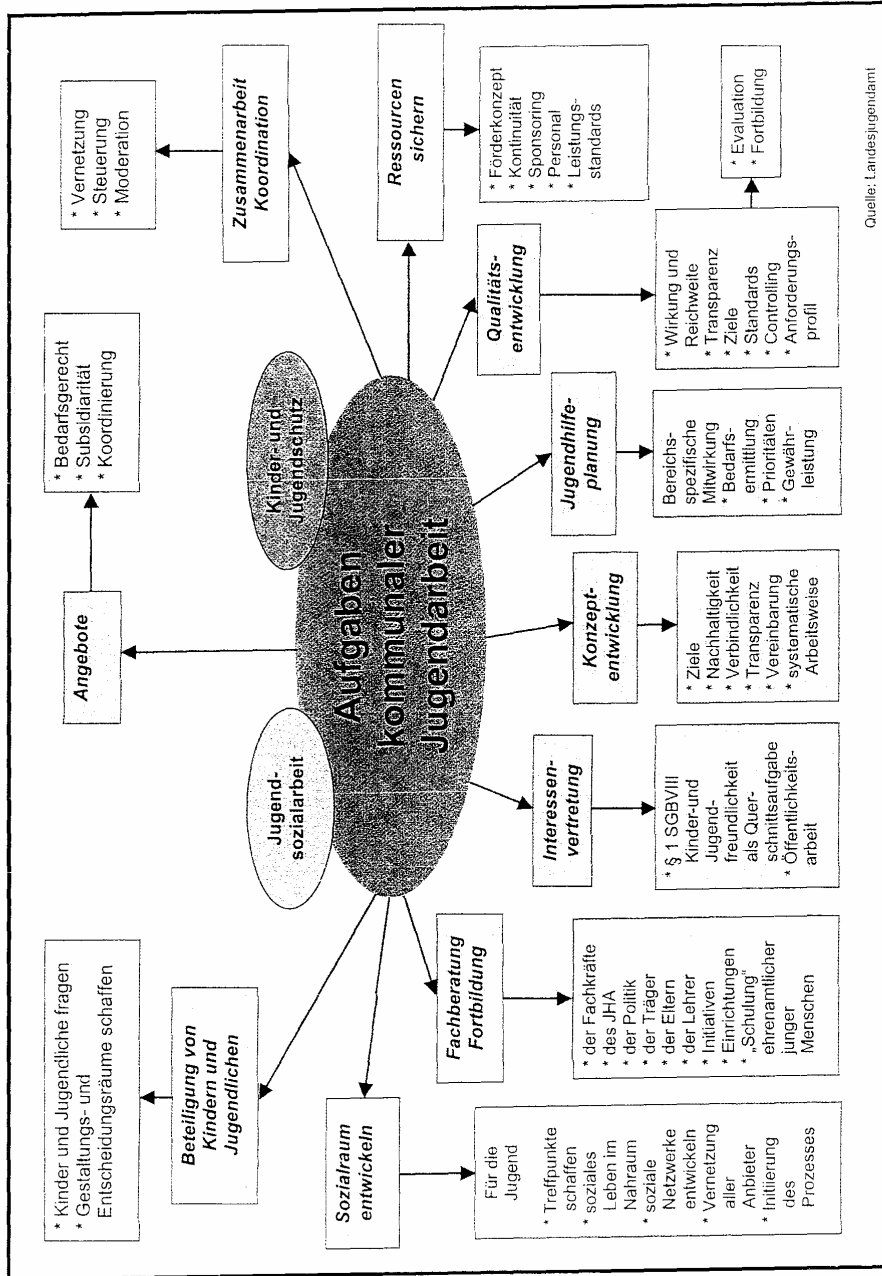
Aufgaben kommunaler Jugendarbeit

Jugendsozialarbeit

Kinder- und Jugendschutz

Beteiligung von Kindern und Jugendlichen

* Kinder und Jugendliche fragen
* Gestaltungs- und Entscheidungsräume schaffen

Angebote

* Bedarfsgerecht
* Subsidiarität
* Koordinierung

Zusammenarbeit Koordination

* Vernetzung
* Steuerung
* Moderation

Ressourcen sichern

* Förderkonzept
* Kontinuität
* Sponsoring
* Personal
* Leistungsstandards

Qualitätsentwicklung

* Wirkung und Reichweite
* Transparenz
* Ziele
* Standards
* Controlling
* Anforderungsprofil

* Evaluation
* Fortbildung

Jugendhilfeplanung

Bereichsspezifische Mitwirkung
* Bedarfsermittlung
* Prioritäten
* Gewährleistung

Konzeptentwicklung

* Ziele
* Nachhaltigkeit
* Verbindlichkeit
* Transparenz
* Vereinbarung
* systematische Arbeitsweise

Interessenvertretung

* § 1 SGBVIII Kinder-und Jugendfreundlichkeit als Querschnittsaufgabe
* Öffentlichkeitsarbeit

Fachberatung Fortbildung

* der Fachkräfte
* des JHA
* der Politik
* der Träger
* der Eltern
* der Lehrer
* Initiativen
* Einrichtungen
* „Schulung" ehrenamtlicher junger Menschen

Sozialraum entwickeln

Für die Jugend
* Treffpunkte schaffen
* soziales Leben im Nahraum
* soziale Netzwerke entwickeln
* Vernetzung aller Anbieter
* Initiierung des Prozesses

Quelle: Landesjugendamt